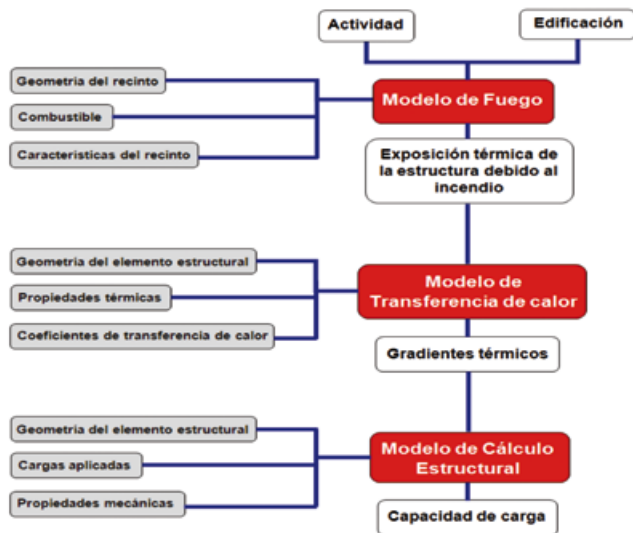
Actividad

Edificación

Geometria del recinto

Combustible

Caracteristicas del recinto

Modelo de Fuego

Exposición térmica de la estructura debido al incendio

Geometria del elemento estructural

Propiedades térmicas

Coeficientes de transferencia de calor

Modelo de Transferencia de calor

Gradientes térmicos

Geometria del elemento estructural

Cargas aplicadas

Propiedades mecánicas

Modelo de Cálculo Estructural

Capacidad de carga